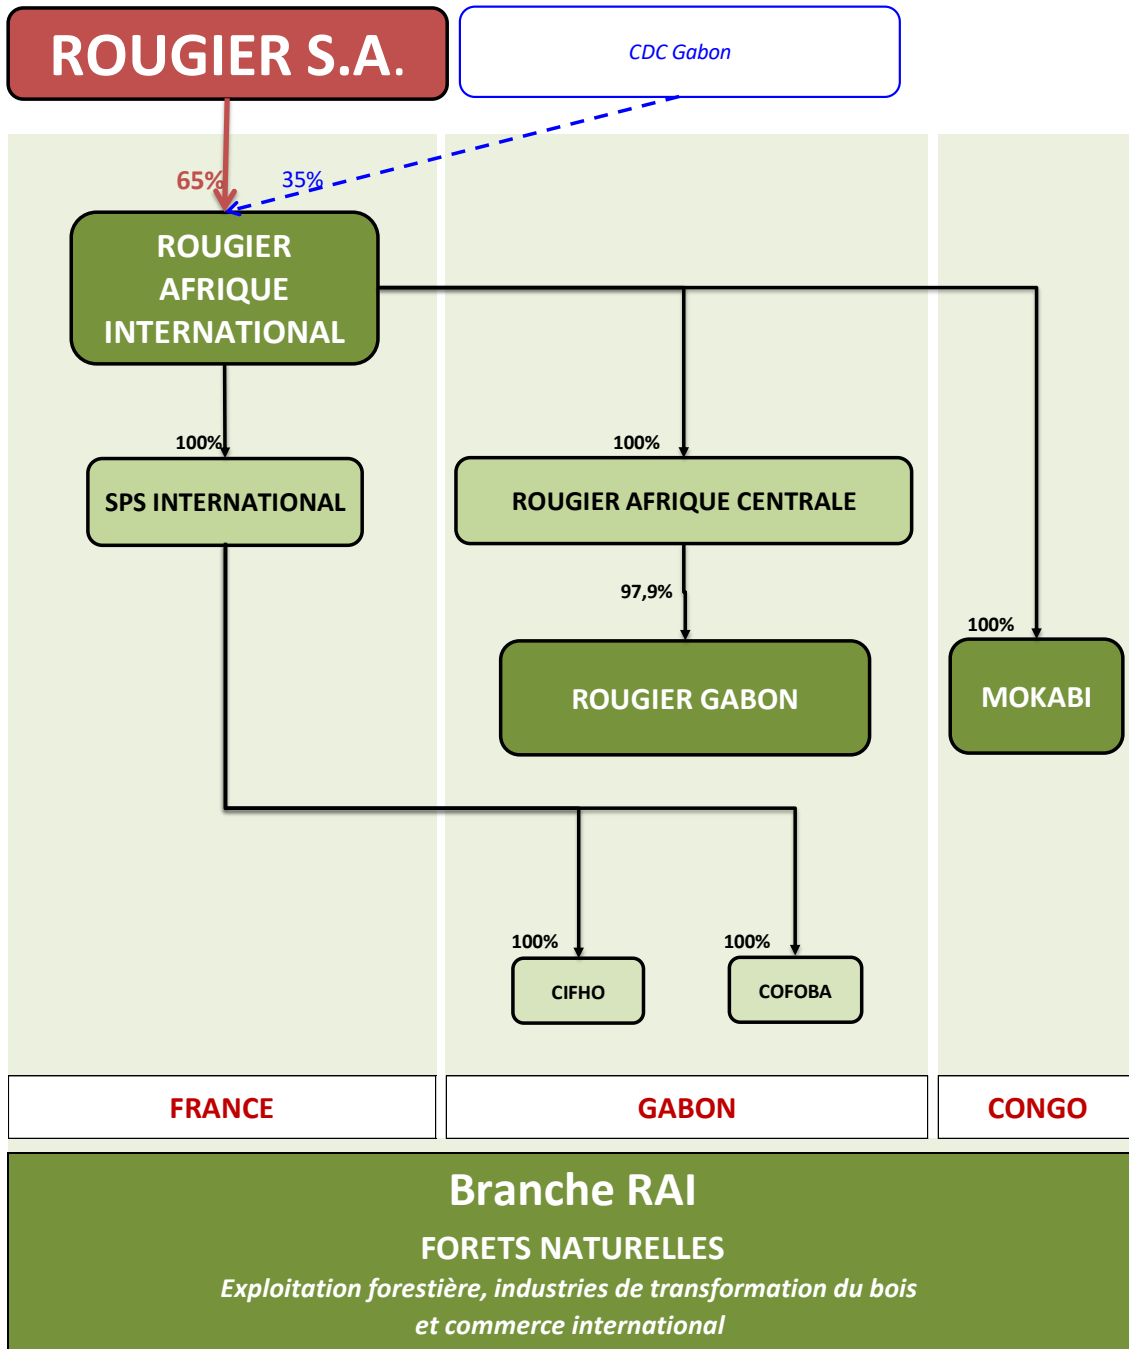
ROUGIER S.A.

CDC Gabon

65%

35%

ROUGIER AFRIQUE INTERNATIONAL

100%

SPS INTERNATIONAL

100%

ROUGIER AFRIQUE CENTRALE

97,9%

ROUGIER GABON

100%

MOKABI

100%

CIFHO

100%

COFOBA

FRANCE

GABON

CONGO

Branche RAI

FORETS NATURELLES

Exploitation forestière, industries de transformation du bois et commerce international